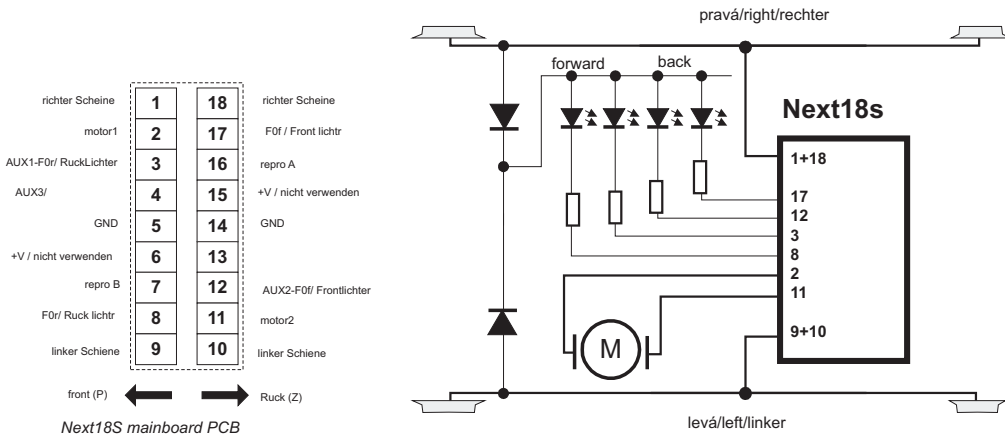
| | | | |
|---|---|---|---|
| richter Scheine | 1 | 18 | richter Scheine |
| motor1 | 2 | 17 | F0f / Front lichtr |
| AUX1-F0r/ RuckLichter | 3 | 16 | repro A |
| AUX3/ | 4 | 15 | +V / nicht verwenden |
| GND | 5 | 14 | GND |
| +V / nicht verwenden | 6 | 13 | |
| repro B | 7 | 12 | AUX2-F0f/ Frontlichter |
| F0r/ Ruck lichtr | 8 | 11 | motor2 |
| linker Schiene | 9 | 10 | linker Schiene |

front (P)

Ruck (Z)

Next18S mainboard PCB

pravá/right/rechter

forward

back

Next18s

1+18

17

12

3

8

2

11

9+10

M

levá/left/linker